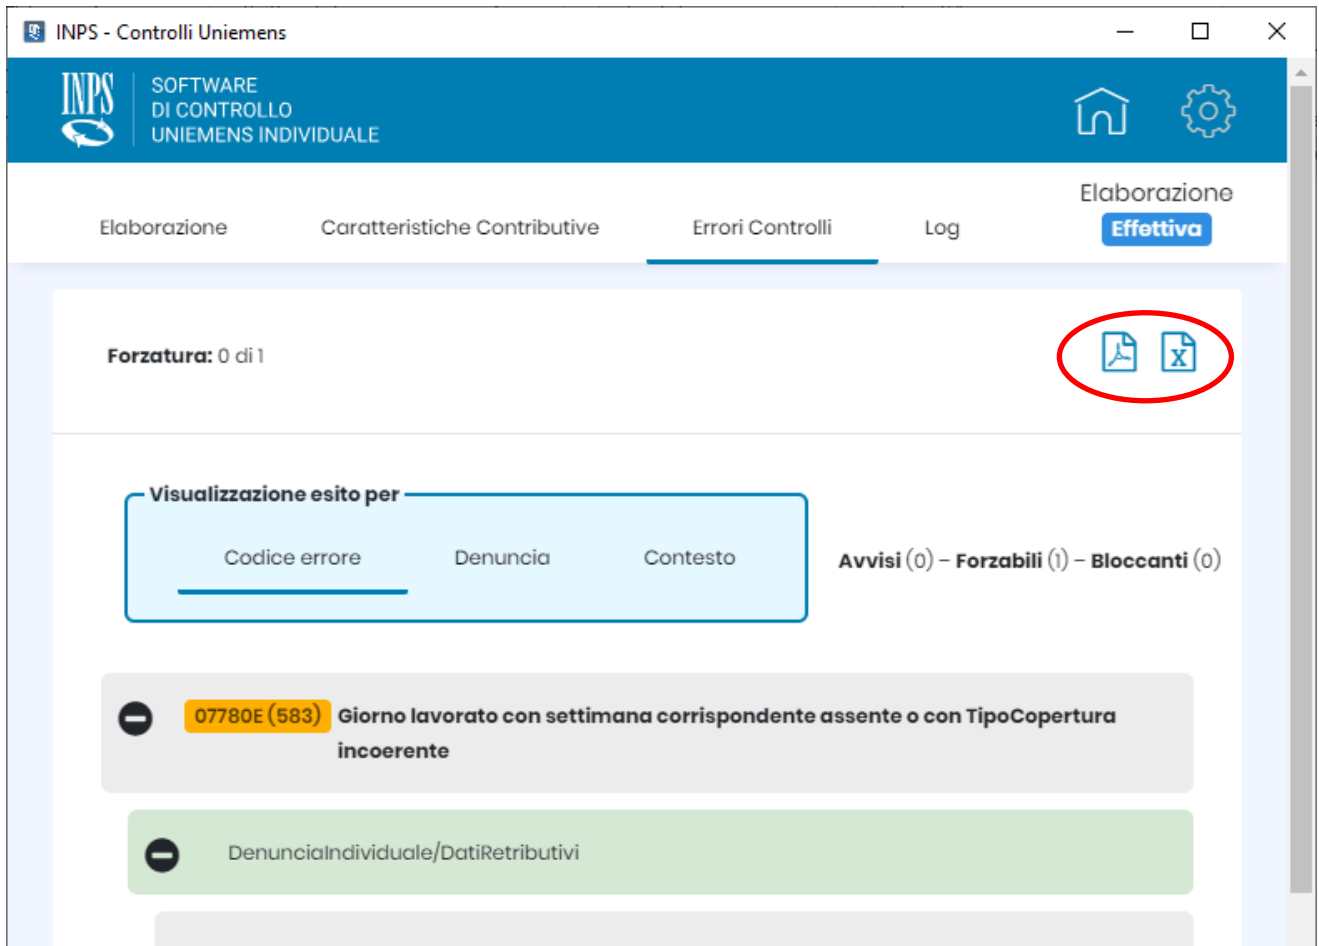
INPS - Controlli Uniemens

INPS

SOFTWARE
DI CONTROLLO
UNIEMENS INDIVIDUALE

Elaborazione

Caratteristiche Contributive

Errori Controlli

Log

Elaborazione
Effettiva

Forzatura: 0 di 1

Visualizzazione esito per

Codice errore

Denuncia

Contesto

Avvisi (0) – Forzabili (1) – Bloccanti (0)

07780E (583) Giorno lavorato con settimana corrispondente assente o con TipoCopertura incoerente

DenunciaIndividuale/DatiRetributivi